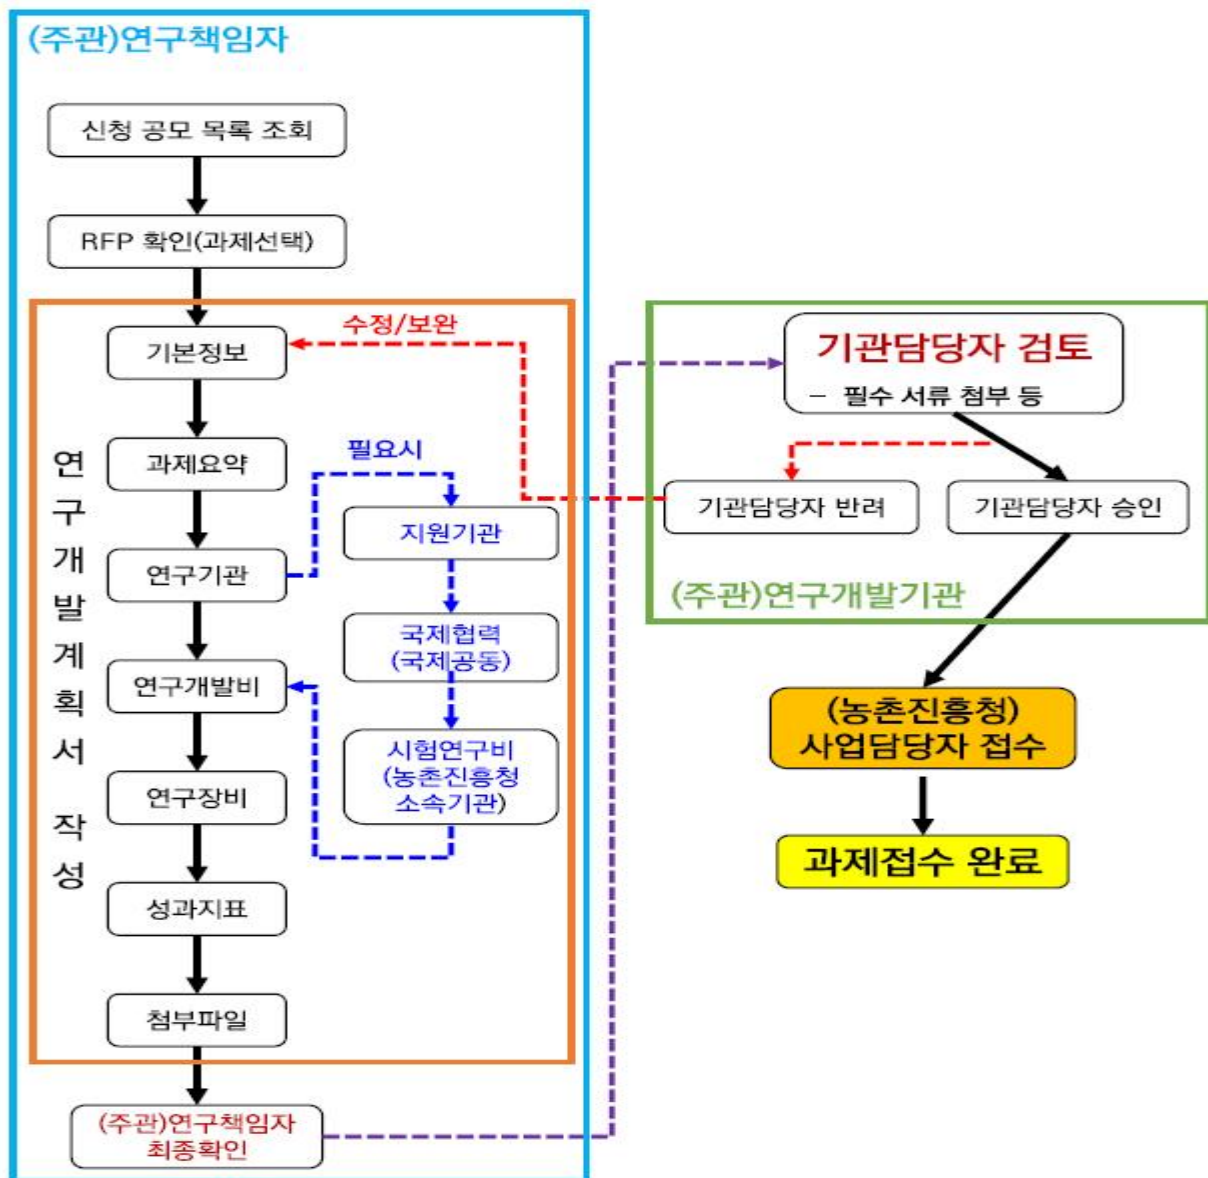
(주관)연구책임자

신청 공모 목록 조회

RFP 확인(과제선택)

기본정보

수정/보완

과제요약

필요시

연구기관

지원기관

국제협력 (국제공동)

연구개발비

시험연구비 (농촌진흥청 소속기관)

연구장비

성과지표

첨부파일

연구개발계획서 작성

(주관)연구책임자 최종확인

기관담당자 검토
– 필수 서류 첨부 등

기관담당자 반려

기관담당자 승인

(주관)연구개발기관

(농촌진흥청) 사업담당자 접수

과제접수 완료